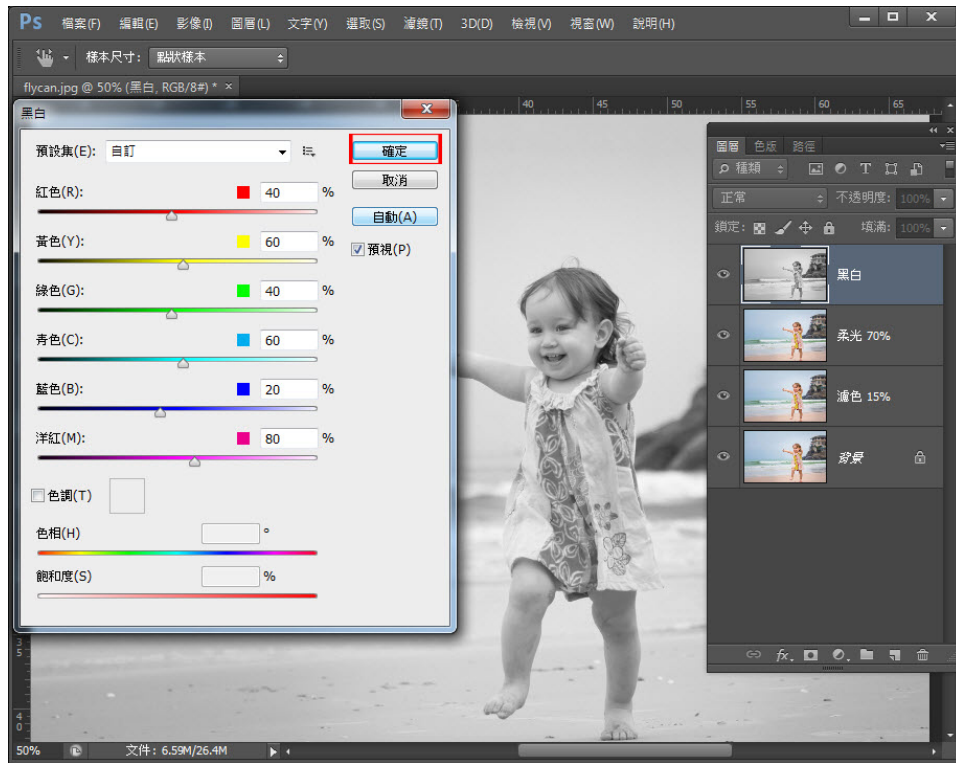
Ps 檔案(F) 編輯(E) 影像(I) 圖層(L) 文字(Y) 選取(S) 濾鏡(T) 3D(D) 檢視(V) 視窗(W) 說明(H)

樣本尺寸: 點狀樣本

flycan.jpg @ 50% (黑白, RGB/8#) * ×

40 45 50 55 60 65

黑白

預設集(E): 自訂

確定

取消

自動(A)

預視(P)

紅色(R): 40 %

黃色(Y): 60 %

綠色(G): 40 %

青色(C): 60 %

藍色(B): 20 %

洋紅(M): 80 %

色調(T)

色相(H) °

飽和度(S) %

圖層 色版 路徑

種類

正常 不透明度: 100%

鎖定: 填滿: 100%

黑白

柔光 70%

濾色 15%

背景

50% 文件: 6.59M/26.4M